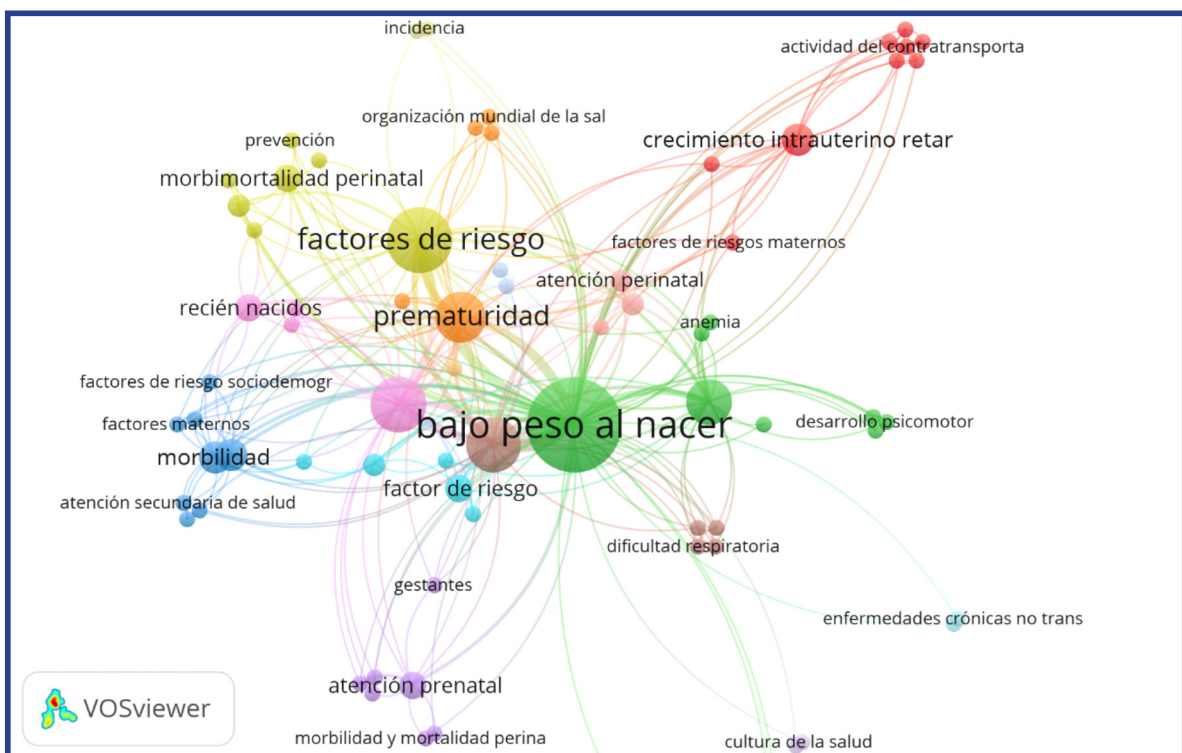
incidencia
actividad del contratransporta
organización mundial de la sal
prevención
crecimiento intrauterino retar
morbimortalidad perinatal
factores de riesgo
factores de riesgos maternos
atención perinatal
recién nacidos
prematuridad
anemia
factores de riesgo sociodemogr
bajo peso al nacer
desarrollo psicomotor
factores maternos
morbilidad
factor de riesgo
atención secundaria de salud
dificultad respiratoria
gestantes
enfermedades crónicas no trans
atención prenatal
VOSviewer
morbilidad y mortalidad perina
cultura de la salud